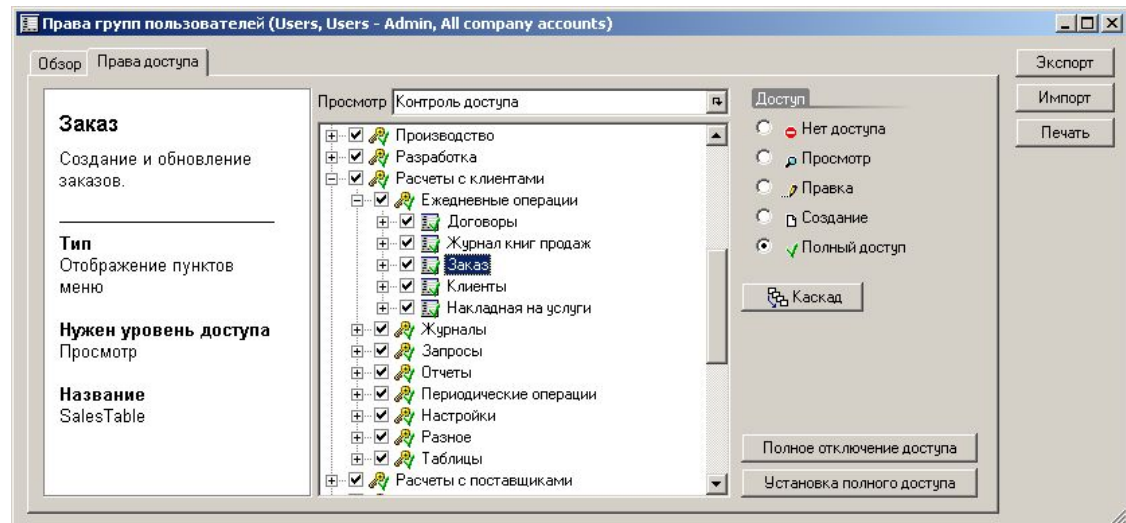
Права групп пользователей (Users, Users - Admin, All company accounts)

Обзор | Права доступа

Экспорт
Импорт
Печать

Заказ

Создание и обновление заказов.

Тип
Отображение пунктов меню

Нужен уровень доступа
Просмотр

Название
SalesTable

Просмотр Контроль доступа

Производство
Разработка
Расчеты с клиентами
Ежедневные операции
Договоры
Журнал книг продаж
Заказ
Клиенты
Накладная на услуги
Журналы
Запросы
Отчеты
Периодические операции
Настройки
Разное
Таблицы
Расчеты с поставщиками

Доступ
Нет доступа
Просмотр
Правка
Создание
Полный доступ

Каскад

Полное отключение доступа
Установка полного доступа